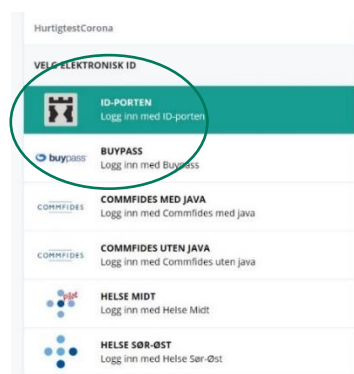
HurtigtestCorona

VELG ELEKTRONISK ID

ID-PORTEN
Logg inn med ID-porten

buypass
BUYPASS
Logg inn med Buypass

COMMFIDES
COMMFIDES MED JAVA
Logg inn med Commfides med java

COMMFIDES
COMMFIDES UTEN JAVA
Logg inn med Commfides uten java

HELSE MIDT
Logg inn med Helse Midt

HELSE SØR-ØST
Logg inn med Helse Sør-Øst